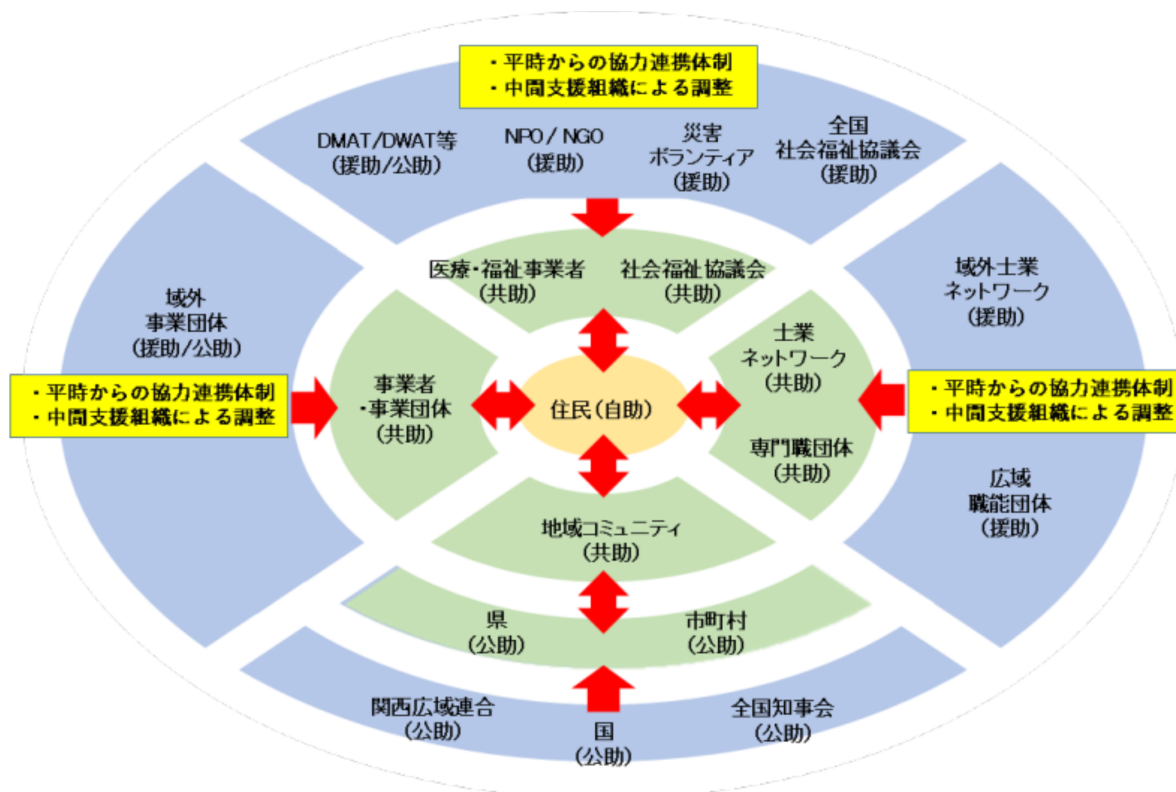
・平時からの協力連携体制
・中間支援組織による調整

DMAT/DWAT等
(援助/公助)

NPO / NGO
(援助)

災害
ボランティア
(援助)

全国
社会福祉協議会
(援助)

域外
事業団体
(援助/公助)

医療・福祉事業者
(共助)

社会福祉協議会
(共助)

域外士業
ネットワーク
(援助)

士業
ネットワーク
(共助)

・平時からの協力連携体制
・中間支援組織による調整

事業者
・事業団体
(共助)

住民(自助)

・平時からの協力連携体制
・中間支援組織による調整

専門職団体
(共助)

広域
職能団体
(援助)

地域コミュニティ
(共助)

県
(公助)

市町村
(公助)

関西広域連合
(公助)

国
(公助)

全国知事会
(公助)